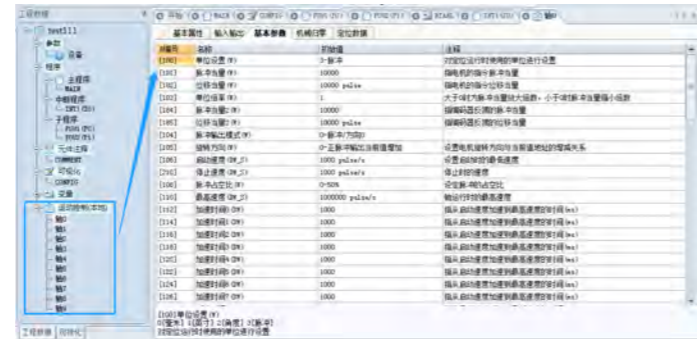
工程数据
test111
参数
设备
程序
主程序
MAIN
子程序
子程序
POU1 (FC)
POU2 (FL)
元件注释
COMMENT
可变化
CONFIG
设置
运动控制(本地)
轴0
轴1
轴2
轴3
轴4
轴5
轴6
轴7
工程数据
结构化

开始 | MAIN | CONFIG | POU1 | POU1 | ETHE1 | OPC1 | 轴0

基本属性 | 输入输出 | 基本参数 | 机械归零 | 定位数据

| 对象号 | 名称 | 初始值 | 注释 |
|---|---|---|---|
| [100] | 单位设定(W) | 0-脉冲 | 对定位运行时使用的单位进行设置 |
| [101] | 脉冲当量(W) | 10000 | 指电机的指令脉冲当量 |
| [102] | 位移当量(W) | 10000 pulse | 指电机的指令位移当量 |
| [103] | 单位倍率(W) | 1 | 大于1时脉冲当量放大倍数，小于1时脉冲当量缩小倍数 |
| [104] | 脉冲当量(W) | 10000 | 指编码器反馈脉冲当量 |
| [105] | 位移当量(W) | 10000 pulse | 指编码器反馈的位移当量 |
| [106] | 脉冲输出模式(W) | 0-脉冲/方向 | |
| [107] | 旋转方向(W) | 0-正脉冲输出当前值增加 | 设置电机旋转方向与当前值地址的增减关系 |
| [108] | 启动速度(W_D) | 1000 pulse/s | 设置启动时的最低速度 |
| [109] | 停止速度(W_D) | 1000 pulse/s | 停止时的速度 |
| [110] | 脉冲占空比(W) | 0-50% | 设定脉冲输出占空比 |
| [111] | 最高速度(W_D) | 1000000 pulse/s | 输出行程的最高速度 |
| [112] | 加速时间0(W) | 10000 | 指从启动速度加速到最高速度的时间(ms) |
| [113] | 加速时间1(W) | 10000 | 指从启动速度加速到最高速度的时间(ms) |
| [114] | 加速时间2(W) | 10000 | 指从启动速度加速到最高速度的时间(ms) |
| [115] | 加速时间3(W) | 10000 | 指从启动速度加速到最高速度的时间(ms) |
| [116] | 加速时间4(W) | 10000 | 指从启动速度加速到最高速度的时间(ms) |
| [117] | 加速时间5(W) | 10000 | 指从启动速度加速到最高速度的时间(ms) |
| [118] | 加速时间6(W) | 10000 | 指从启动速度加速到最高速度的时间(ms) |
| [119] | 加速时间7(W) | 10000 | 指从启动速度加速到最高速度的时间(ms) |

[100]单位设定(W)
0[脉冲] 1[毫米] 2[角度] 3[英寸]
对定位运行时使用的单位进行设置